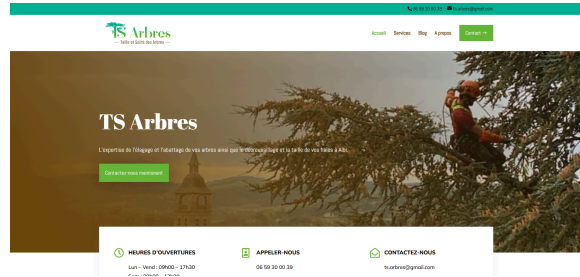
06 59 30 00 39 ts.arbres@gmail.com

TS Arbres
Taille et Soins des Arbres

Accueil Services Blog A propos Contact →

TS Arbres

L'expertise de l'élagage et l'abattage de vos arbres ainsi que le débroussaillage et la taille de vos haies à Albi.

Contactez-nous maintenant

HEURES D'OUVERTURES
Lun – Vend : 09h00 – 17h30
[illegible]

APPELER-NOUS
06 59 30 00 39

CONTACTEZ-NOUS
ts.arbres@gmail.com